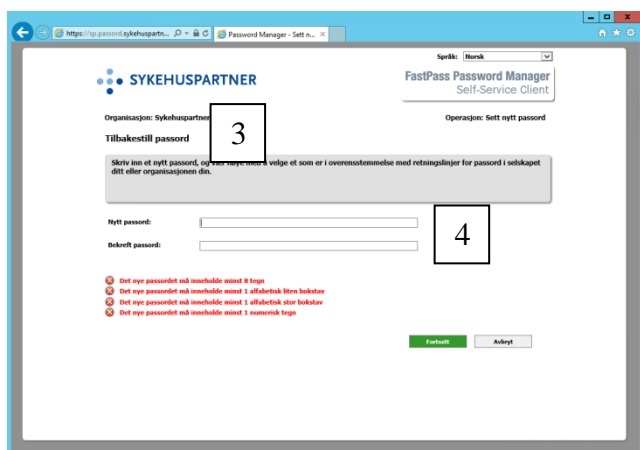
https://sp.passord.sykehuspartn... Password Manager - Sett n... ×

Språk: Norsk

SYKEHUSPARTNER

FastPass Password Manager
Self-Service Client

Organisasjon: Sykehuspartner

3

Operasjon: Sett nytt passord

Tilbakestill passord

Skriv inn et nytt passord, og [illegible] velge et som er i overensstemmelse med retningslinjer for passord i selskapet ditt eller organisasjonen din.

4

Nytt passord:

Bekreft passord:

Det nye passordet må inneholde minst 8 tegn
Det nye passordet må inneholde minst 1 alfabetisk liten bokstav
Det nye passordet må inneholde minst 1 alfabetisk stor bokstav
Det nye passordet må inneholde minst 1 numerisk tegn

Fortsett
Avbryt